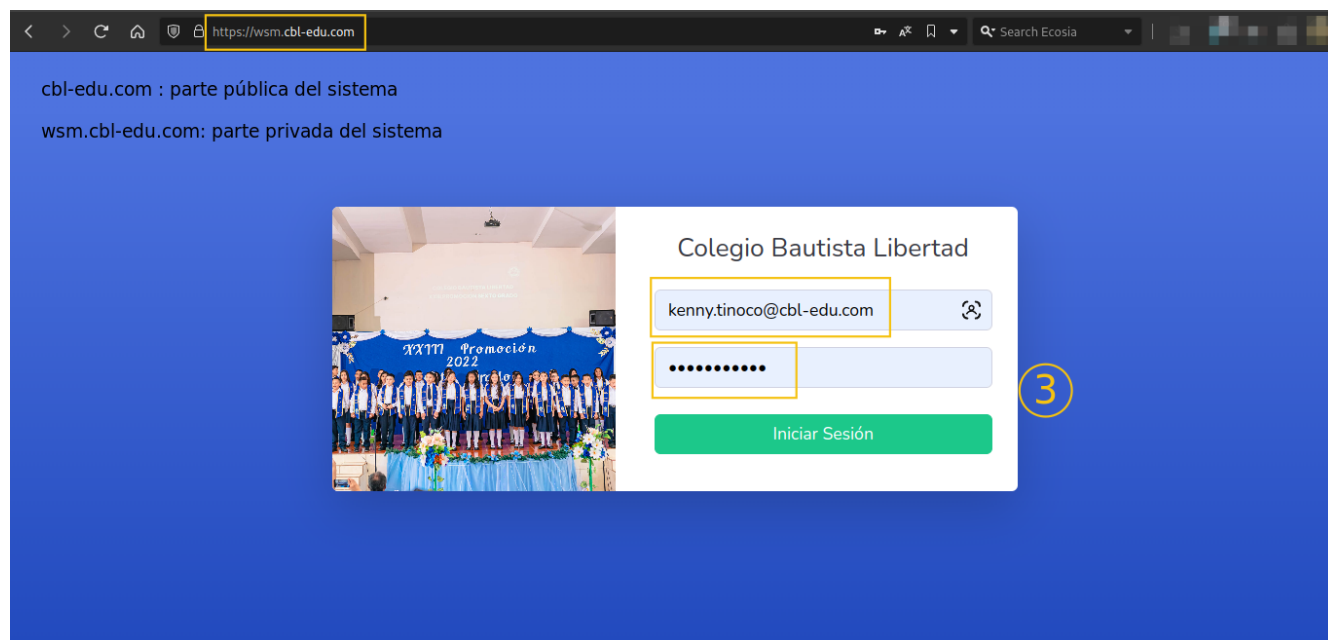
https://wsm.cbl-edu.com

Search Ecosia

cbl-edu.com : parte pública del sistema

wsm.cbl-edu.com: parte privada del sistema

XXIII Promoción 2022

Colegio Bautista Libertad

kenny.tinoco@cbl-edu.com

•••••••••••

3

Iniciar Sesión